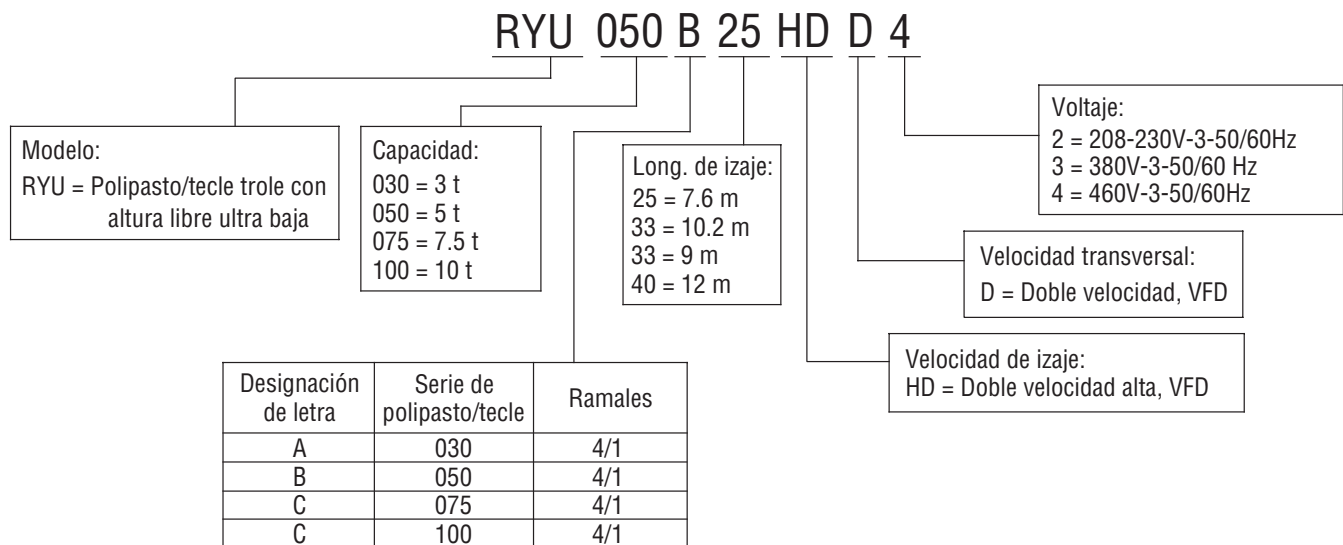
RYU 050 B 25 HD D 4

Modelo:
RYU = Polipasto/tecle trole con altura libre ultra baja

Capacidad:
030 = 3 t
050 = 5 t
075 = 7.5 t
100 = 10 t

Long. de izaje:
25 = 7.6 m
33 = 10.2 m
33 = 9 m
40 = 12 m

Voltaje:
2 = 208-230V-3-50/60Hz
3 = 380V-3-50/60 Hz
4 = 460V-3-50/60Hz

Velocidad transversal:
D = Doble velocidad, VFD

Velocidad de izaje:
HD = Doble velocidad alta, VFD

| Designación de letra | Serie de polipasto/tecle | Ramales |
|---|---|---|
| A | 030 | 4/1 |
| B | 050 | 4/1 |
| C | 075 | 4/1 |
| C | 100 | 4/1 |